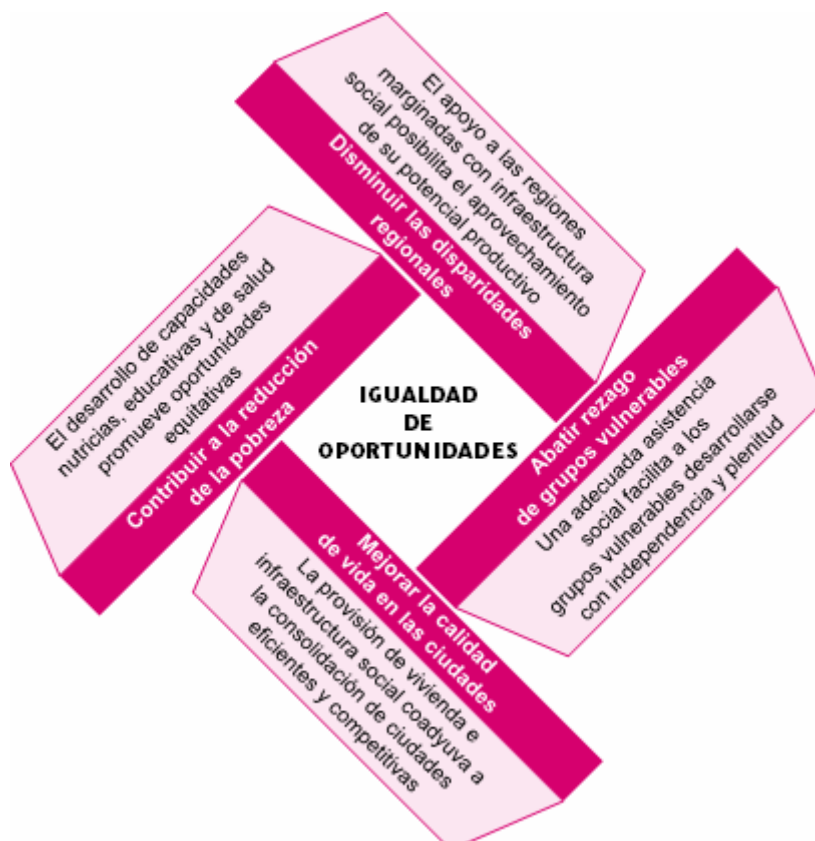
IGUALDAD
DE
OPORTUNIDADES

Disminuir las disparidades regionales
El apoyo a las regiones marginadas con infraestructura social posibilita el aprovechamiento de su potencial productivo

Abatir rezago de grupos vulnerables
Una adecuada asistencia social facilita a los grupos vulnerables desarrollarse con independencia y plenitud

Mejorar la calidad de vida en las ciudades
La provisión de vivienda e infraestructura social coadyuva a la consolidación de ciudades eficientes y competitivas

Contribuir a la reducción de la pobreza
El desarrollo de capacidades nutricias, educativas y de salud promueve oportunidades equitativas